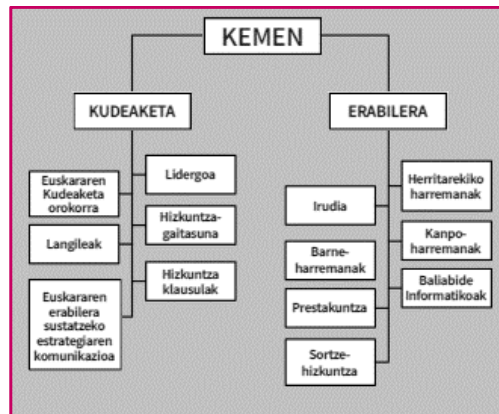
KEMEN

KUDEAKETA

Euskararen Kudeaketa orokorra

Lidergoa

Langileak

Hizkuntzagaitasuna

Hizkuntza klausulak

Euskararen erabilera sustatzeko estrategiaren komunikazioa

ERABILERA

Irudia

Herritarekiko harremanak

Barneharremanak

Kanpoharremanak

Prestakuntza

Baliabide Informatikoak

Sortzehizkuntza